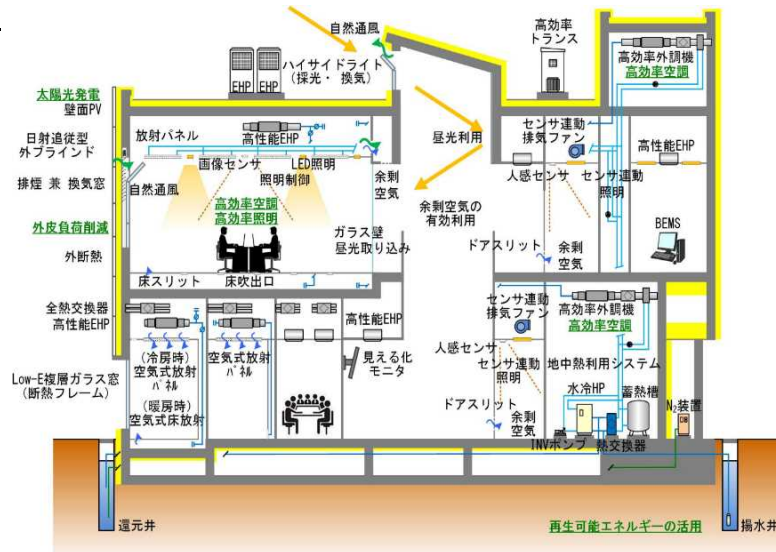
自然通風
ハイサイドライト
(採光・換気)
EHP EHP
高効率
トランス
高効率外調機
高効率空調
太陽光発電
壁面PV
日射追従型
外ブラインド
排煙 兼 換気窓
外皮負荷削減
外断熱
全熱交換器
高性能EHP
Low-E複層ガラス窓
(断熱フレーム)
放射パネル
高性能EHP
画像センサ
LED照明
照明制御
自然通風
高効率空調
高効率照明
余剰
空気
ガラス壁
昼光取り込み
床スリット
床吹出口
昼光利用
余剰空気の
有効利用
センサ連動
排気ファン
高性能EHP
人感センサ
センサ連動
照明
BEMS
ドアスリット
余剰
空気
(冷房時)
空気式放射
パネル
(暖房時)
空気式床放射
空気式放射
パネル
高性能EHP
見える化
モニタ
センサ連動
排気ファン
高効率外調機
高効率空調
人感センサ
センサ連動
照明
地中熱利用システム
ドアスリット
余剰
空気
水冷HP
蓄熱槽
$N_2$装置
INVポンプ
熱交換器
還元井
再生可能エネルギーの活用
揚水井